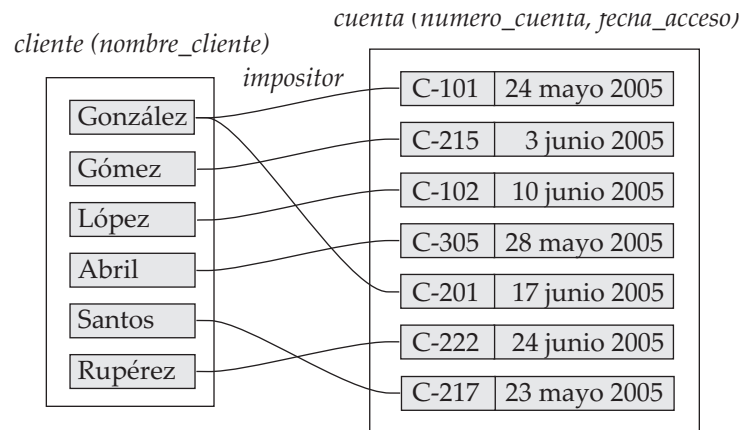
cuenta (numero_cuenta, fecha_acceso)

cliente (nombre_cliente)

impositor

González
Gómez
López
Abril
Santos
Rupérez

| C-101 | 24 mayo 2005 |
|---|---|
| C-215 | 3 junio 2005 |
| C-102 | 10 junio 2005 |
| C-305 | 28 mayo 2005 |
| C-201 | 17 junio 2005 |
| C-222 | 24 junio 2005 |
| C-217 | 23 mayo 2005 |